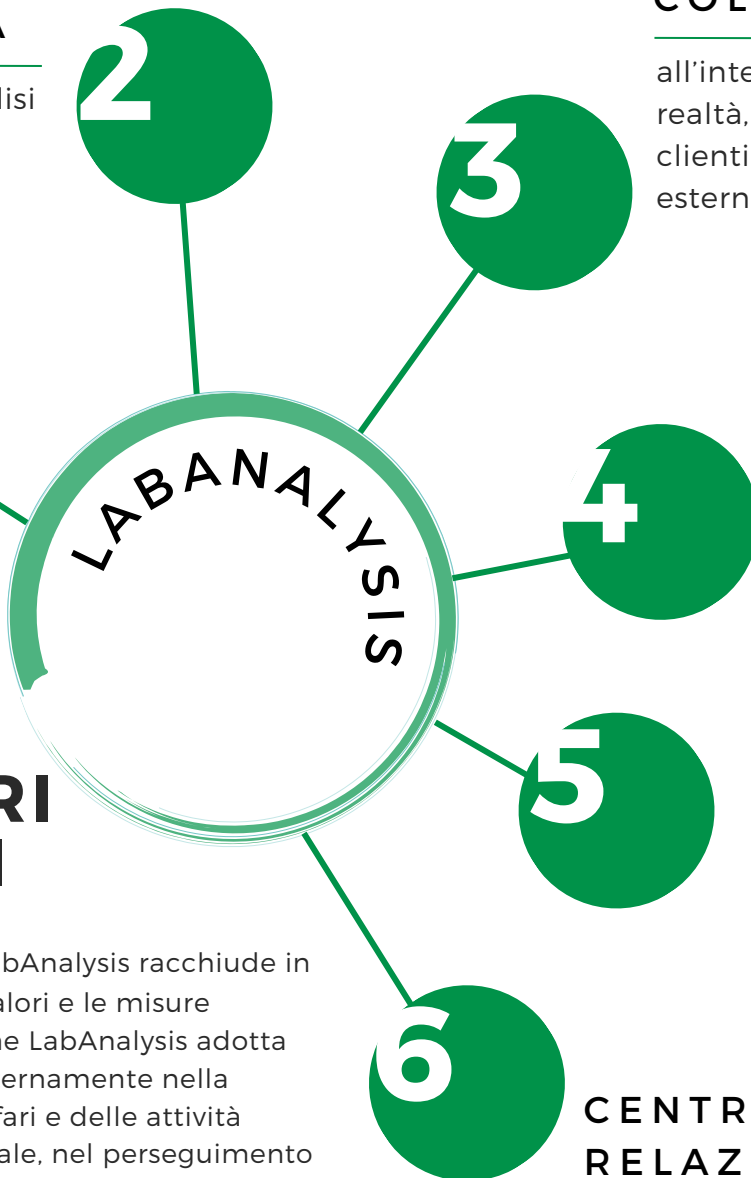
A

lisi

2

COL

all'inte
realtà,
clienti
estern

3

LABANALYSIS

4

5

RI

bAnalysis racchiude in
alori e le misure
ne LabAnalysis adotta
ernamente nella
fari e delle attività
ale, nel perseguimento

6

CENTR
RELAZ